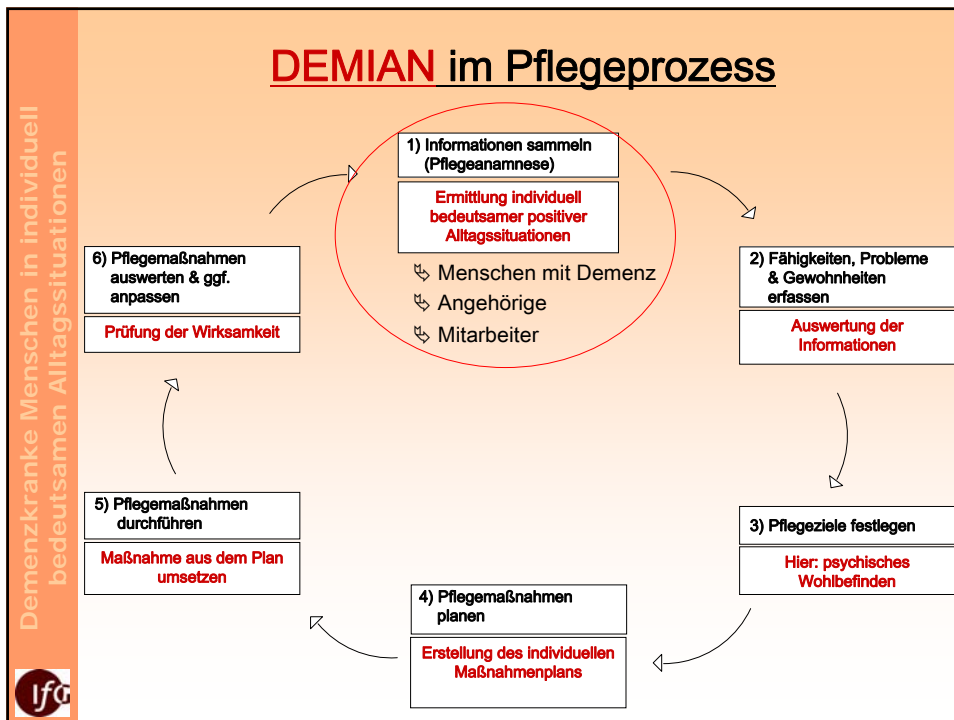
Demenzkranke Menschen in individuell bedeutsamen Alltagssituationen

DEMIAN im Pflegeprozess

1) Informationen sammeln (Pflegeanamnese)

Ermittlung individuell bedeutsamer positiver Alltagssituationen

Menschen mit Demenz
Angehörige
Mitarbeiter

2) Fähigkeiten, Probleme & Gewohnheiten erfassen

Auswertung der Informationen

3) Pflegeziele festlegen

Hier: psychisches Wohlbefinden

4) Pflegemaßnahmen planen

Erstellung des individuellen Maßnahmenplans

5) Pflegemaßnahmen durchführen

Maßnahme aus dem Plan umsetzen

6) Pflegemaßnahmen auswerten & ggf. anpassen

Prüfung der Wirksamkeit

Ifg